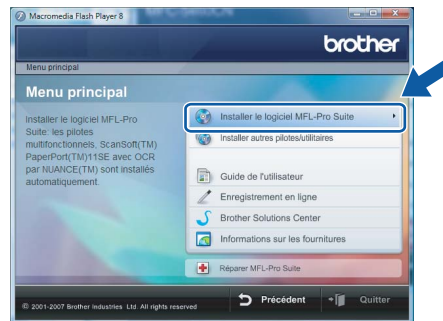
Macromedia Flash Player 8

brother

Menu principal

Menu principal

Installer le logiciel MFL-Pro Suite: les pilotes multifonctionnels, ScanSoft(TM) PaperPort(TM)11SE avec OCR par NUANCE(TM) sont installés automatiquement.

Installer le logiciel MFL-Pro Suite

Installer autres pilotes/utilitaires

Guide de l'utilisateur

Enregistrement en ligne

Brother Solutions Center

Informations sur les fournitures

Réparer MFL-Pro Suite

© 2001-2007 Brother Industries Ltd. All rights reserved

Précédent

Quitter